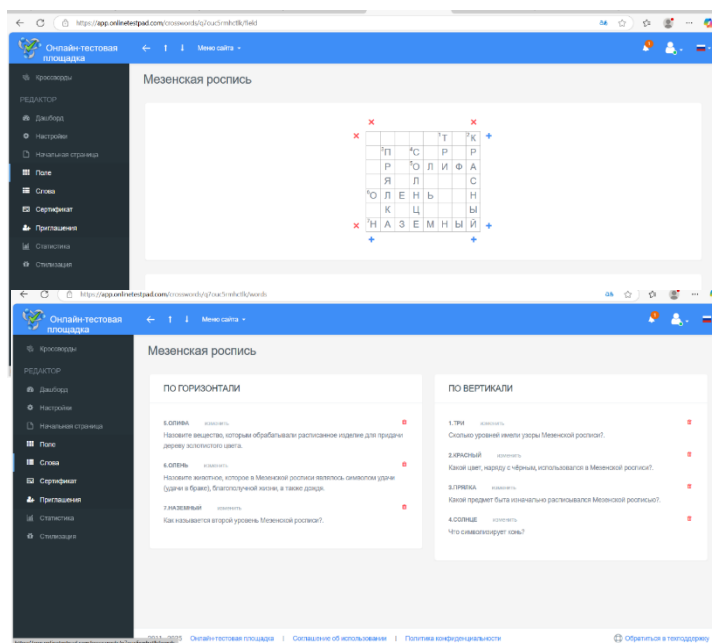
https://app.onlinetestpad.com/crosswords/q2ouc5rmbctlk/field

Онлайн-тестовая площадка

Меню сайта

Кроссворды

РЕДАКТОР

Дашборд

Настройки

Начальная страница

Поле

Слова

Сертификат

Приглашения

Статистика

Стилизация

Мезенская роспись

| | | | | | $^{1}$Т | $^{3}$К |
|---|---|---|---|---|---|---|
| | $^{2}$П | | $^{4}$С | | Р | Р |
| | Р | | $^{5}$О | Л | И | Ф | А |
| | Я | | Л | | | С |
| $^{6}$О | Л | Е | Н | Ь | | Н |
| | К | | Ц | | | Ы |
| $^{7}$Н | А | З | Е | М | Н | Ы | Й |

https://app.onlinetestpad.com/crosswords/q2ouc5rmbctlk/words

Онлайн-тестовая площадка

Меню сайта

Кроссворды

РЕДАКТОР

Дашборд

Настройки

Начальная страница

Поле

Слова

Сертификат

Приглашения

Статистика

Стилизация

Мезенская роспись

ПО ГОРИЗОНТАЛИ

5.ОЛИФА изменить

Назовите вещество, которым обрабатывали расписанное изделие для придачи дереву золотистого цвета.

6.ОЛЕНЬ изменить

Назовите животное, которое в Мезенской росписи являлось символом удачи (удачи в браке), благополучной жизни, а также дохода.

7.НАЗЕМНЫЙ изменить

Как называется второй уровень Мезенской росписи?

ПО ВЕРТИКАЛИ

1.ТРИ изменить

Сколько уровней имели узоры Мезенской росписи?

3.КРАСНЫЙ изменить

Какой цвет, наряду с чёрным, использовался в Мезенской росписи?

2.ПРЯЛКА изменить

Какой предмет быта изначально расписывался Мезенской росписью?

4.СОЛНЦЕ изменить

Что символизирует конь?

2011 - 2023 Онлайн-тестовая площадка | Соглашение об использовании | Политика конфиденциальности

Обратиться в техподдержку